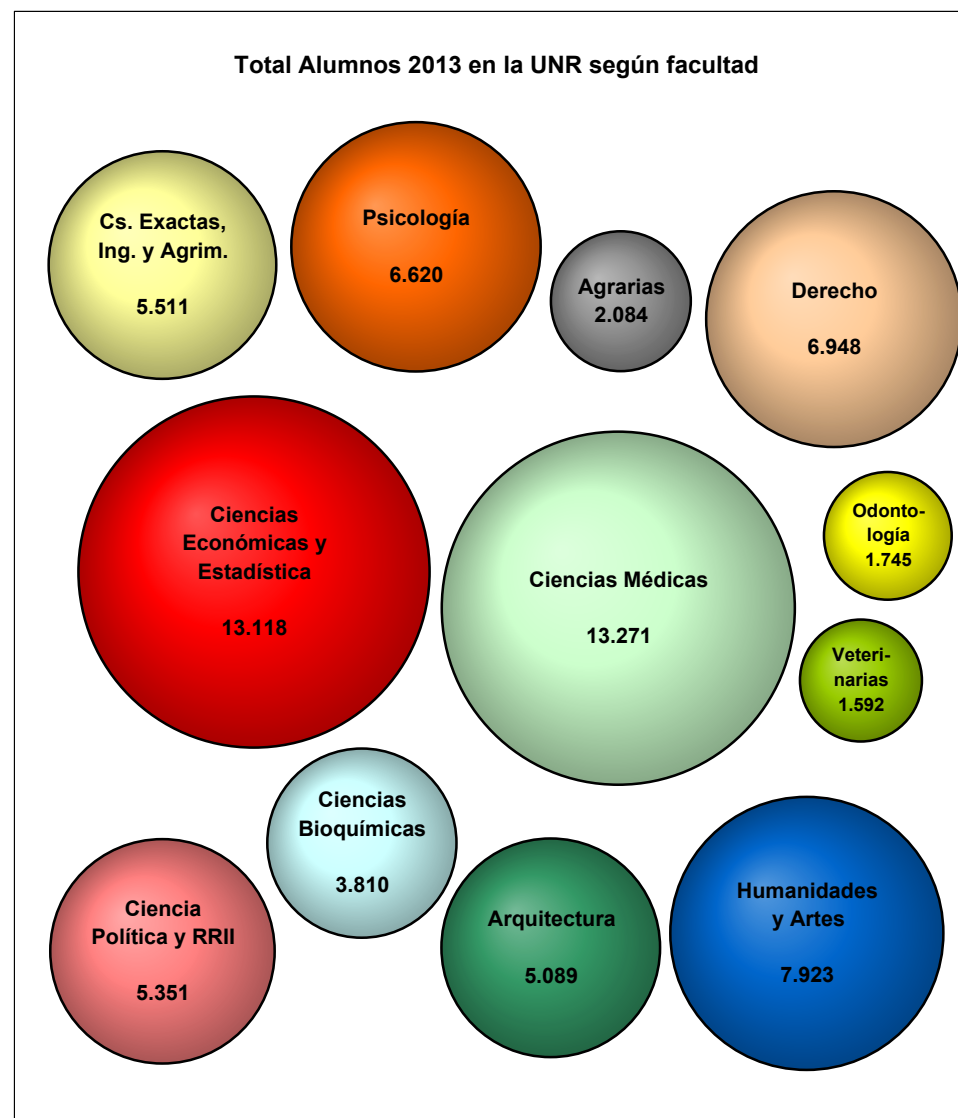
Total Alumnos 2013 en la UNR según facultad

Cs. Exactas, Ing. y Agrim.
5.511

Psicología
6.620

Agrarias
2.084

Derecho
6.948

Ciencias Económicas y Estadística
13.118

Ciencias Médicas
13.271

Odontología
1.745

Veterinarias
1.592

Ciencias Bioquímicas
3.810

Ciencia Política y RRII
5.351

Arquitectura
5.089

Humanidades y Artes
7.923